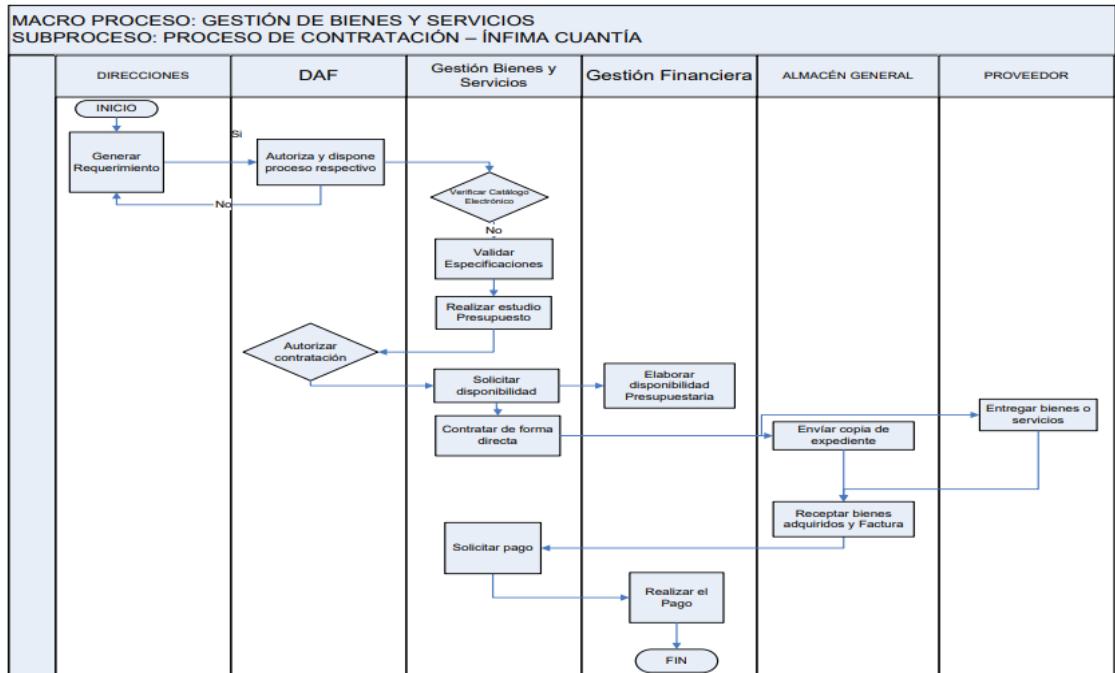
MACRO PROCESO: GESTIÓN DE BIENES Y SERVICIOS
SUBPROCESO: PROCESO DE CONTRATACIÓN – ÍNFIMA CUANTÍA

DIRECCIONES

DAF

Gestión Bienes y Servicios

Gestión Financiera

ALMACÉN GENERAL

PROVEEDOR

INICIO

Generar Requerimiento

Si

Autoriza y dispone proceso respectivo

No

Verificar Catálogo Electrónico

No

Validar Especificaciones

Realizar estudio Presupuesto

Autorizar contratación

Solicitar disponibilidad

Elaborar disponibilidad Presupuestaria

Contratar de forma directa

Envíar copia de expediente

Entregar bienes o servicios

Receptar bienes adquiridos y Factura

Solicitar pago

Realizar el Pago

FIN